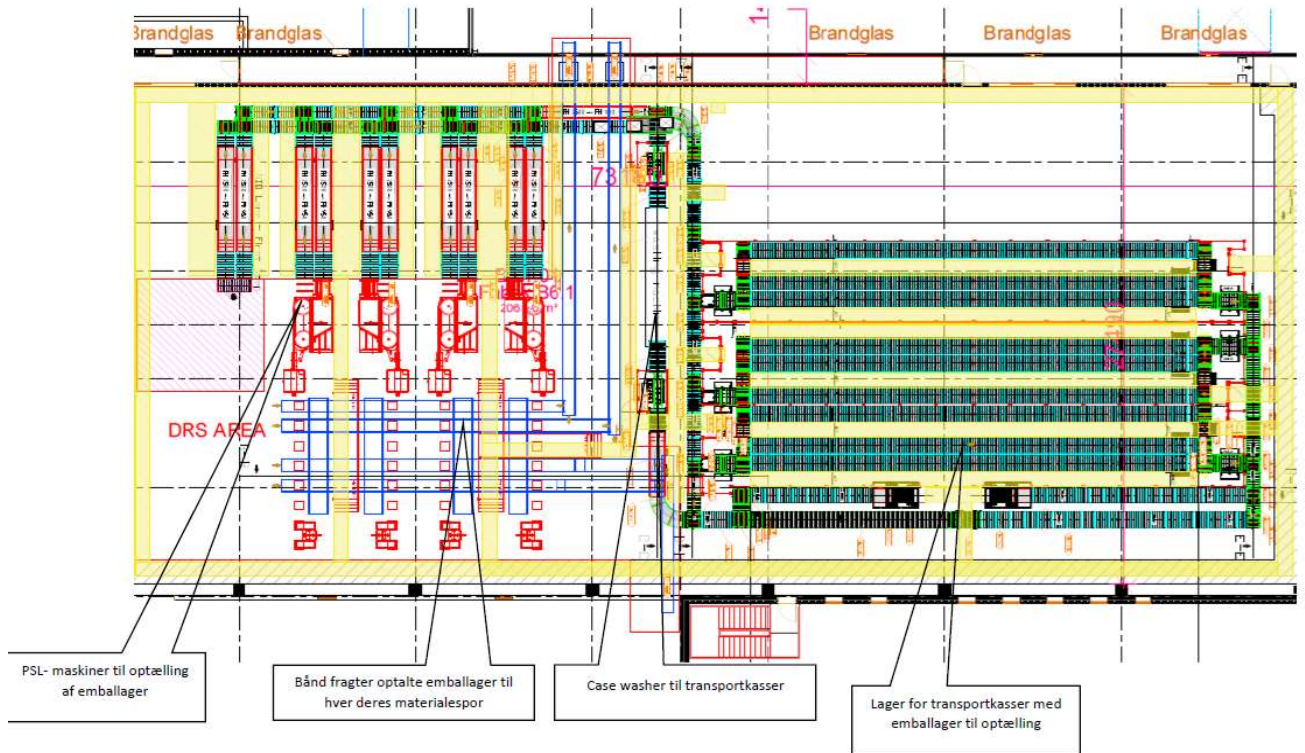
Brandglas Brandglas Brandglas Brandglas Brandglas

73

DRS AREA

PSL- maskiner til optælling af emballager

Bånd fragter optalte emballager til hver deres materialespor

Case washer til transportkasser

Lager for transportkasser med emballager til optælling